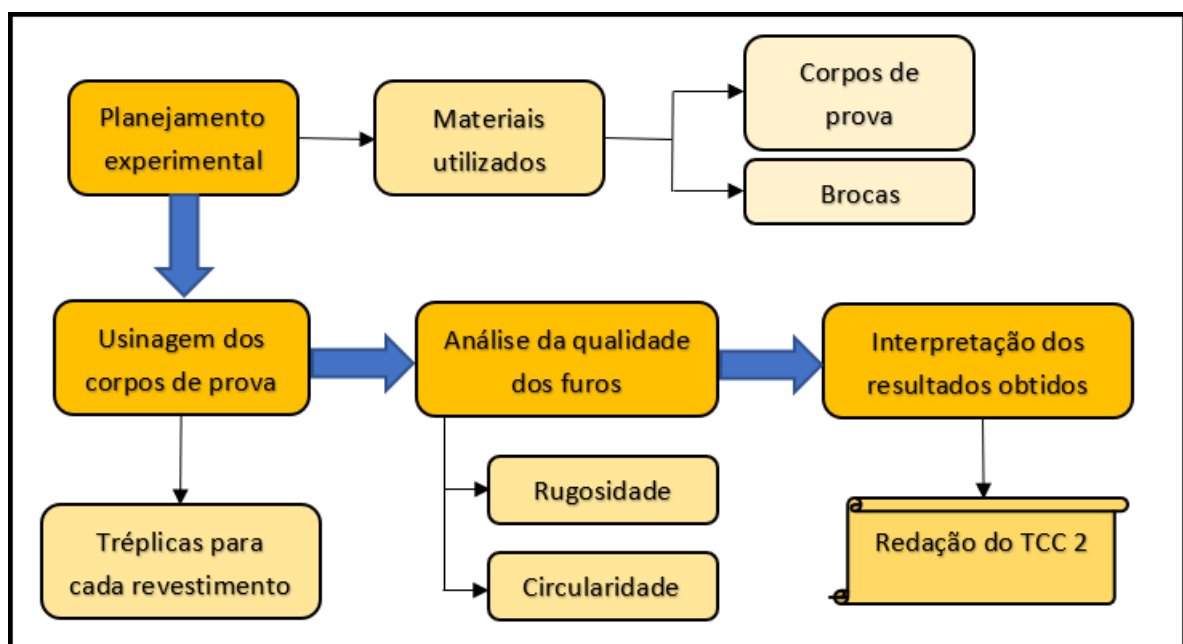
Planejamento experimental

Materiais utilizados

Corpos de prova

Brocas

Usinagem dos corpos de prova

Análise da qualidade dos furos

Interpretação dos resultados obtidos

Tréplicas para cada revestimento

Rugosidade

Circularidade

Redação do TCC 2